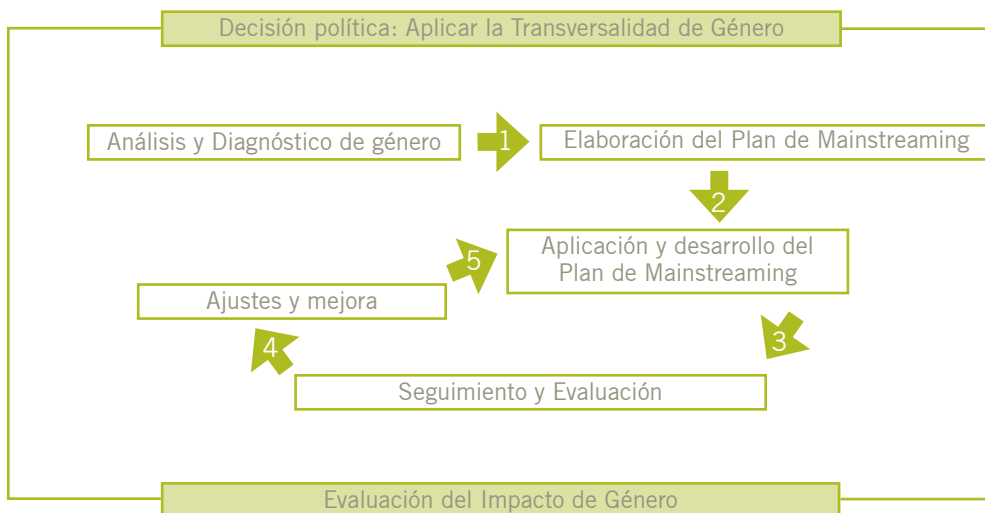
Decisión política: Aplicar la Transversalidad de Género

Análisis y Diagnóstico de género

1

Elaboración del Plan de Mainstreaming

2

5

Aplicación y desarrollo del Plan de Mainstreaming

Ajustes y mejora

3

4

Seguimiento y Evaluación

Evaluación del Impacto de Género